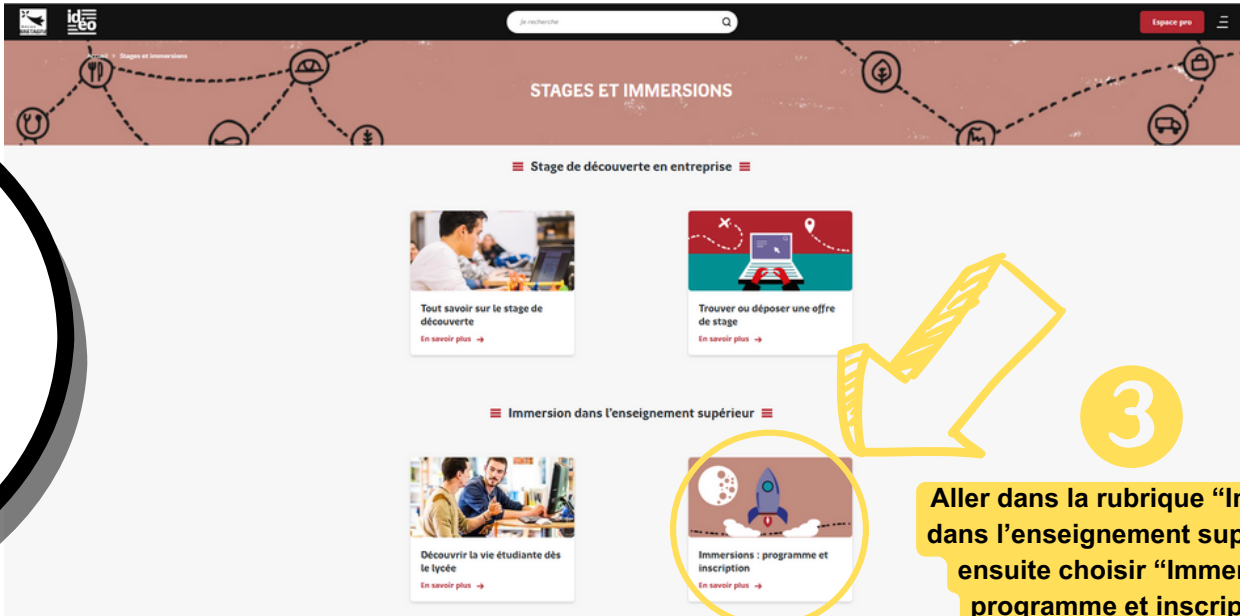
Région BRETAGNE ideo

Je recherche

Espace pro

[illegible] > Stages et immersions

STAGES ET IMMERSIONS

Stage de découverte en entreprise

Tout savoir sur le stage de découverte

En savoir plus →

Trouver ou déposer une offre de stage

En savoir plus →

Immersion dans l'enseignement supérieur

Découvrir la vie étudiante dès le lycée

En savoir plus →

Immersions : programme et inscription

En savoir plus →

3

Aller dans la rubrique "In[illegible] dans l'enseignement sup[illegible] ensuite choisir "Immer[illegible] programme et inscrip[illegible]